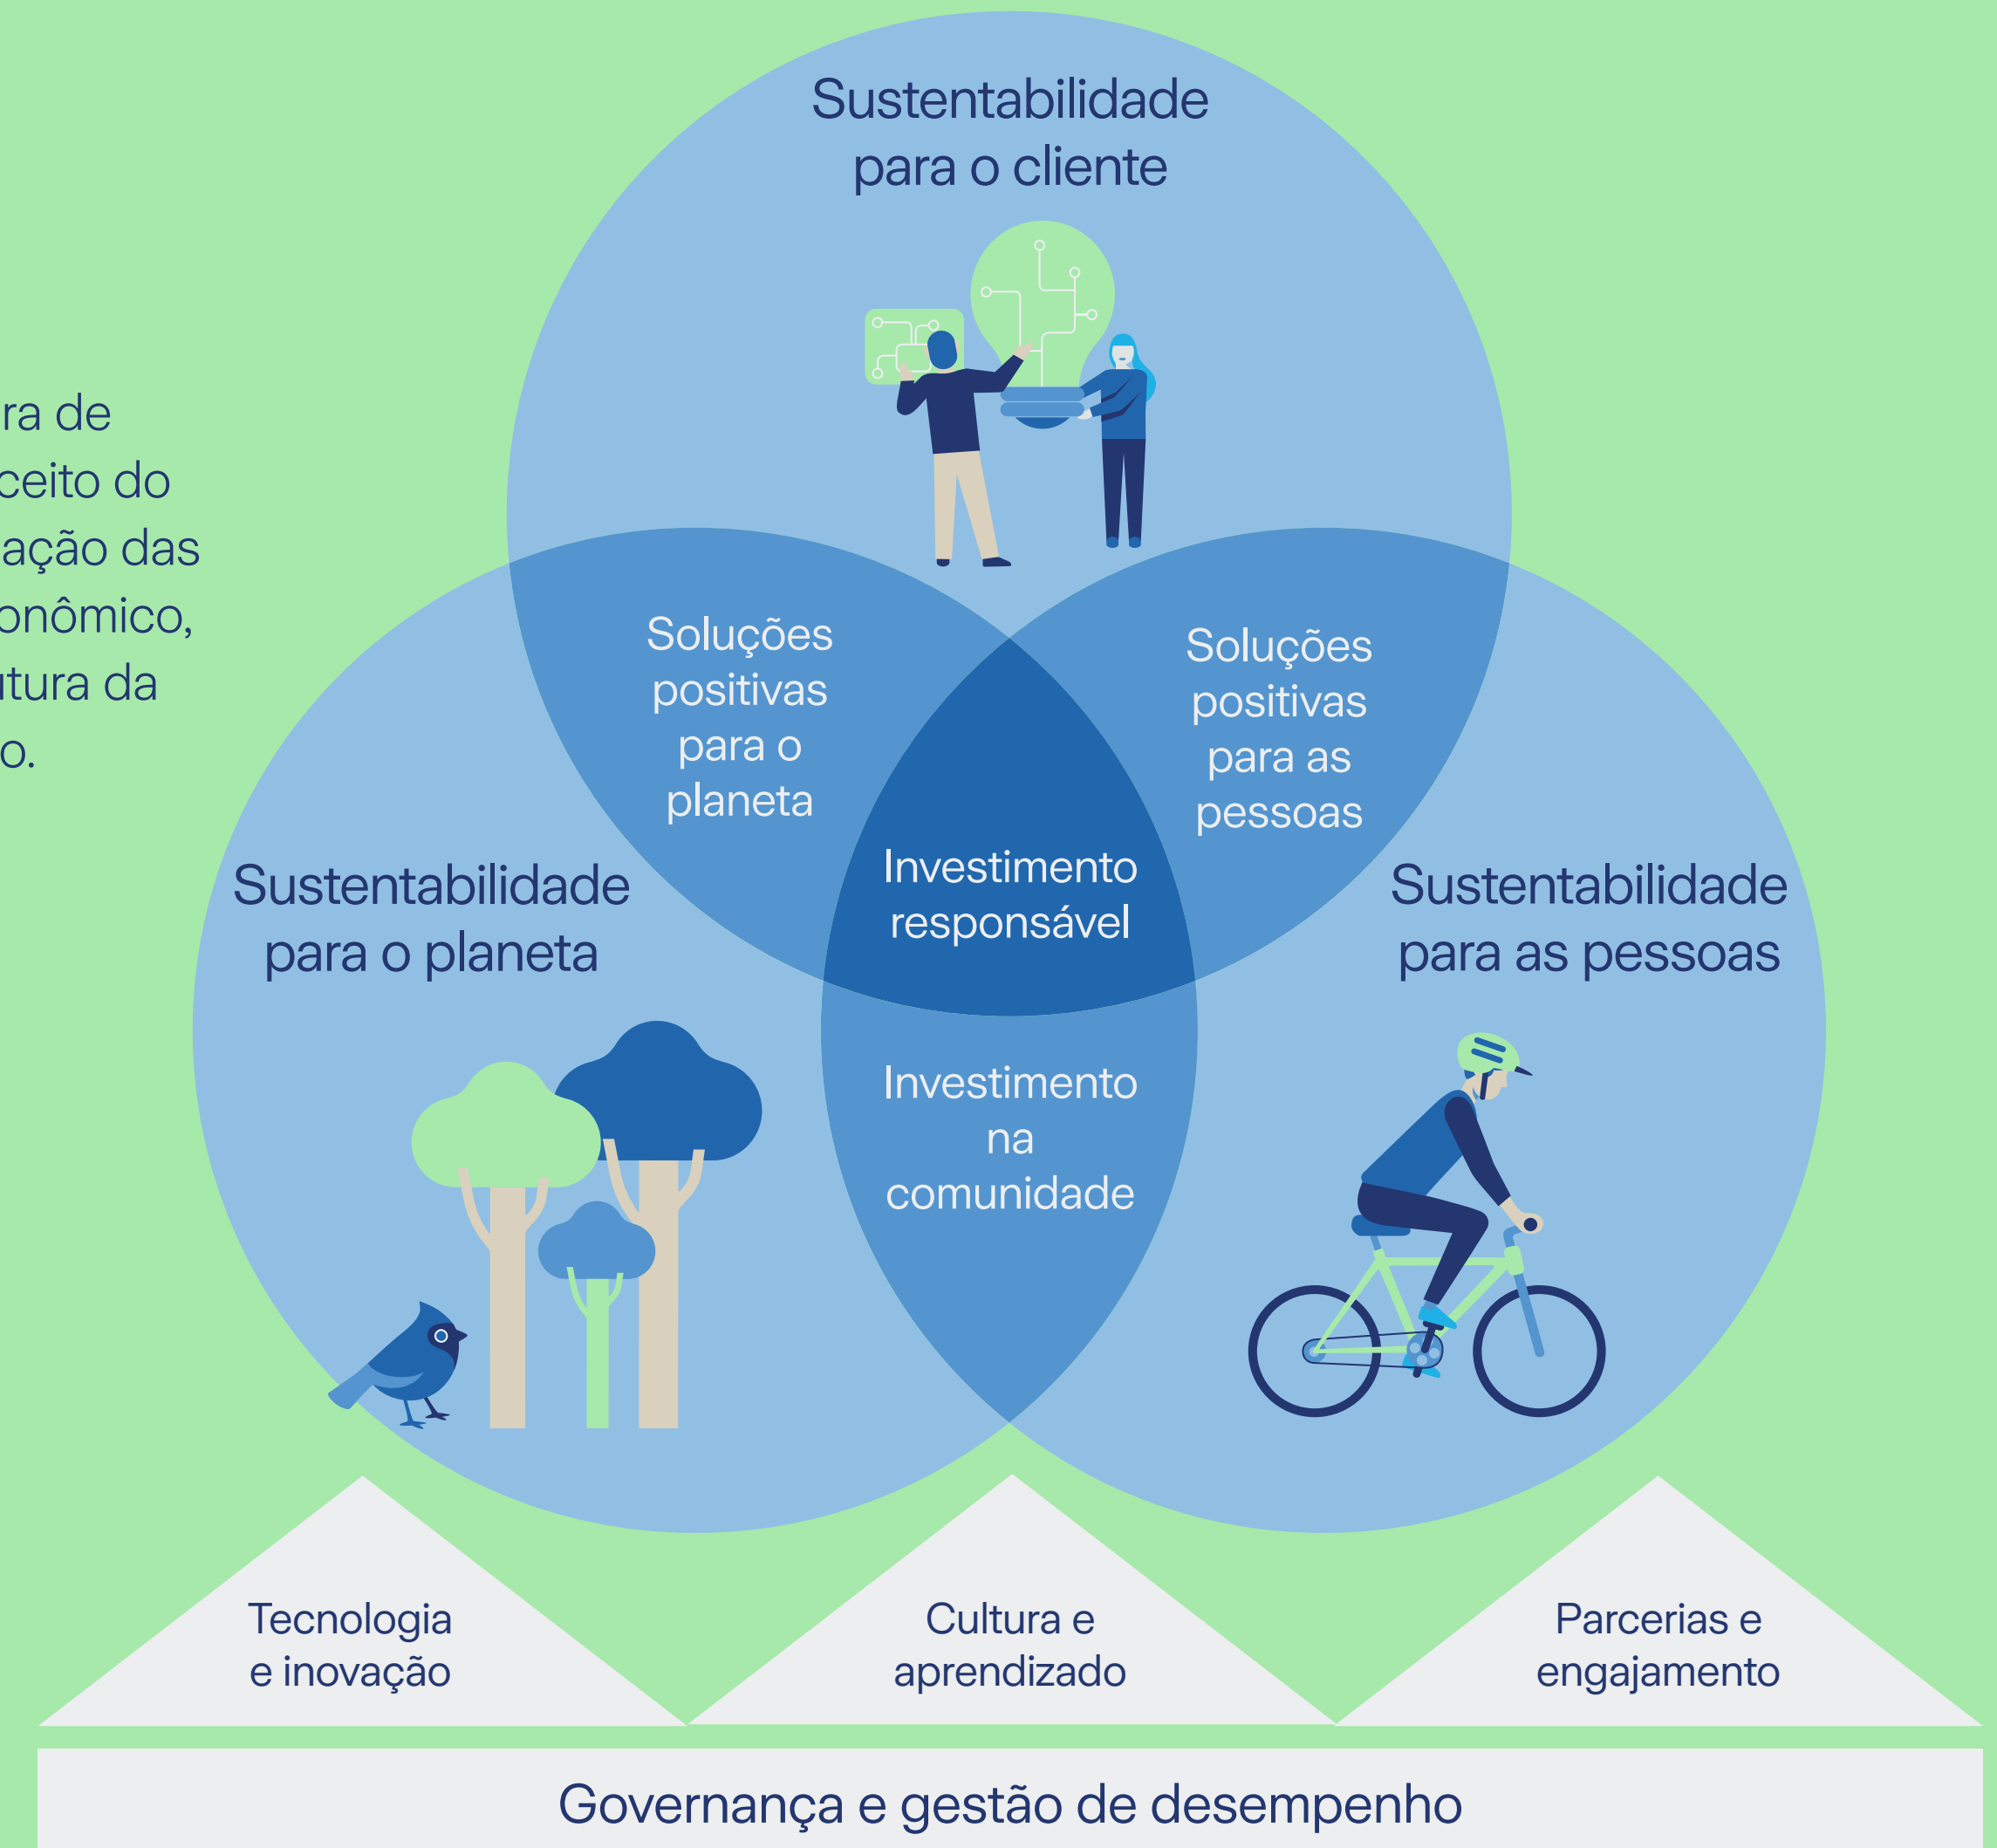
ra de
ceito do
ação das
onômico,
ıtura da
o.

Sustentabilidade para o cliente

Soluções positivas para o planeta

Soluções positivas para as pessoas

Investimento responsável

Sustentabilidade para o planeta

Sustentabilidade para as pessoas

Investimento na comunidade

Tecnologia e inovação

Cultura e aprendizado

Parcerias e engajamento

Governança e gestão de desempenho